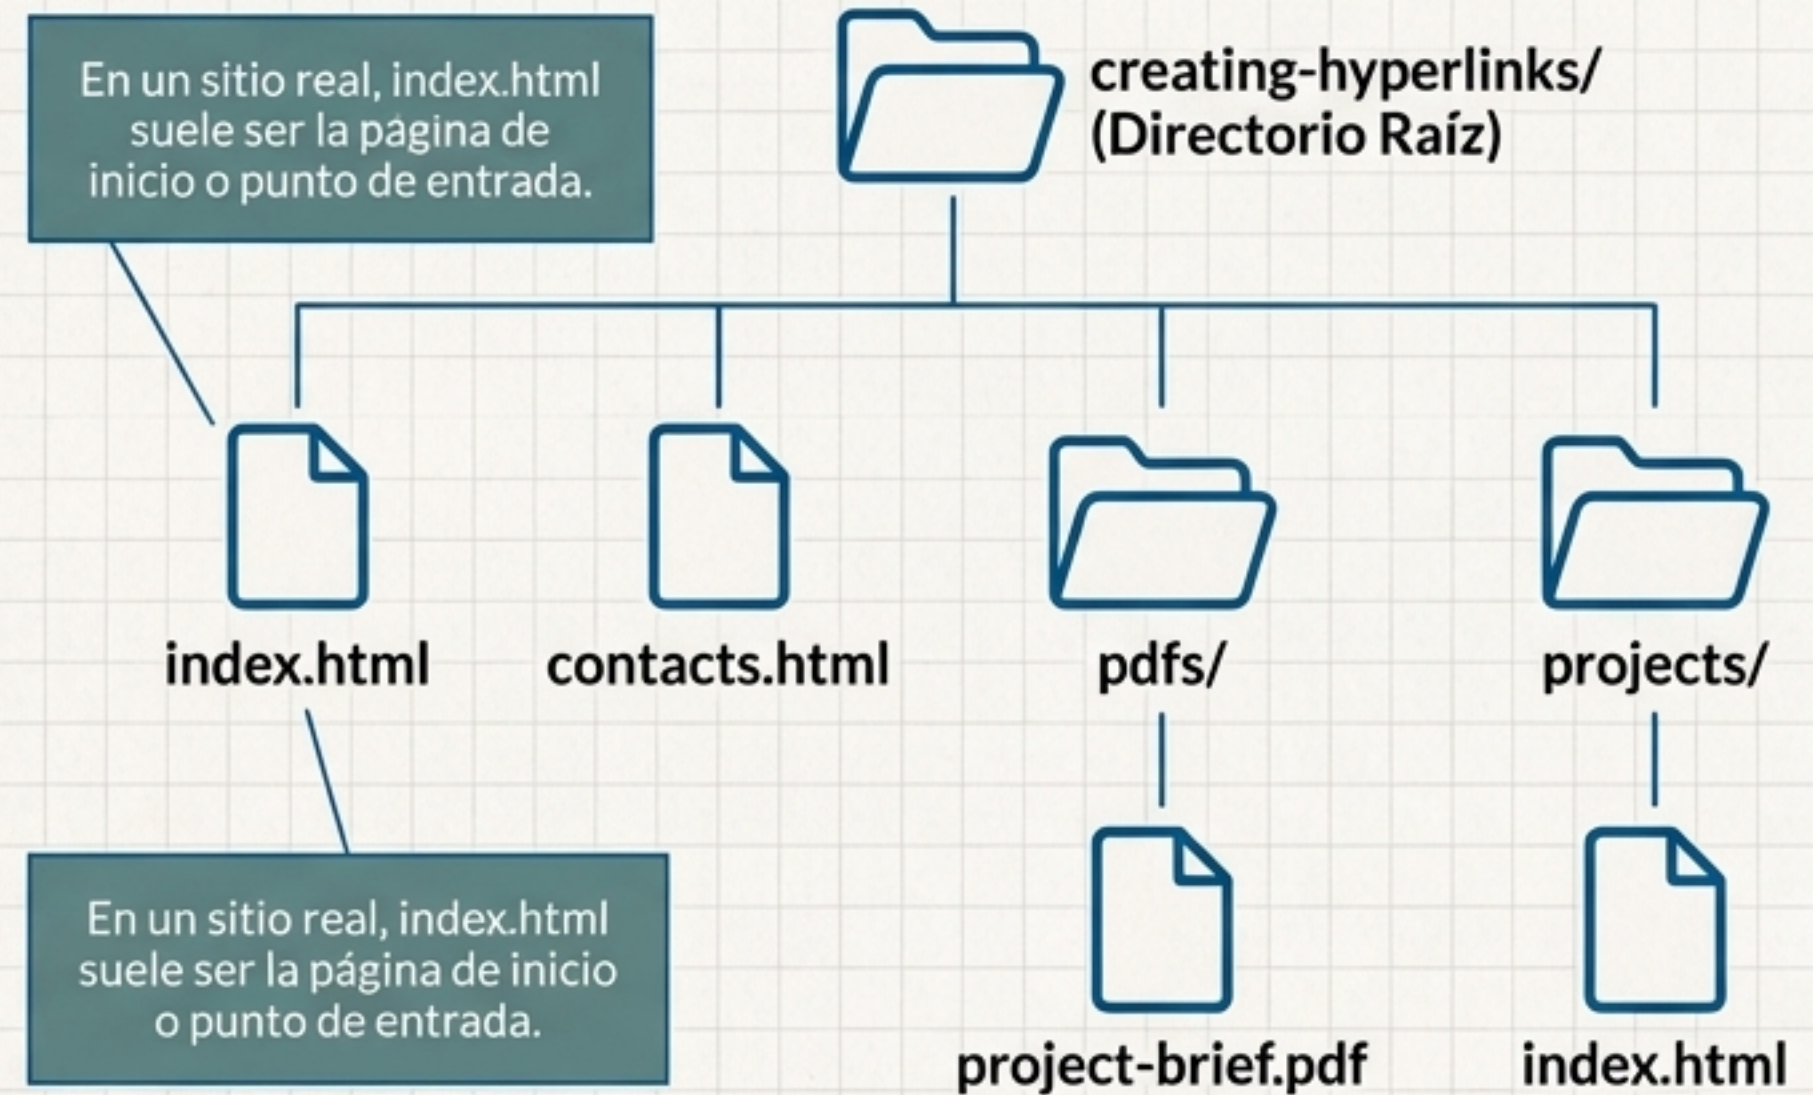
En un sitio real, index.html suele ser la pagina de inicio o punto de entrada.

creating-hyperlinks/
(Directorio Raíz)

index.html

contacts.html

pdfs/

projects/

project-brief.pdf

index.html

En un sitio real, index.html suele ser la página de inicio o punto de entrada.